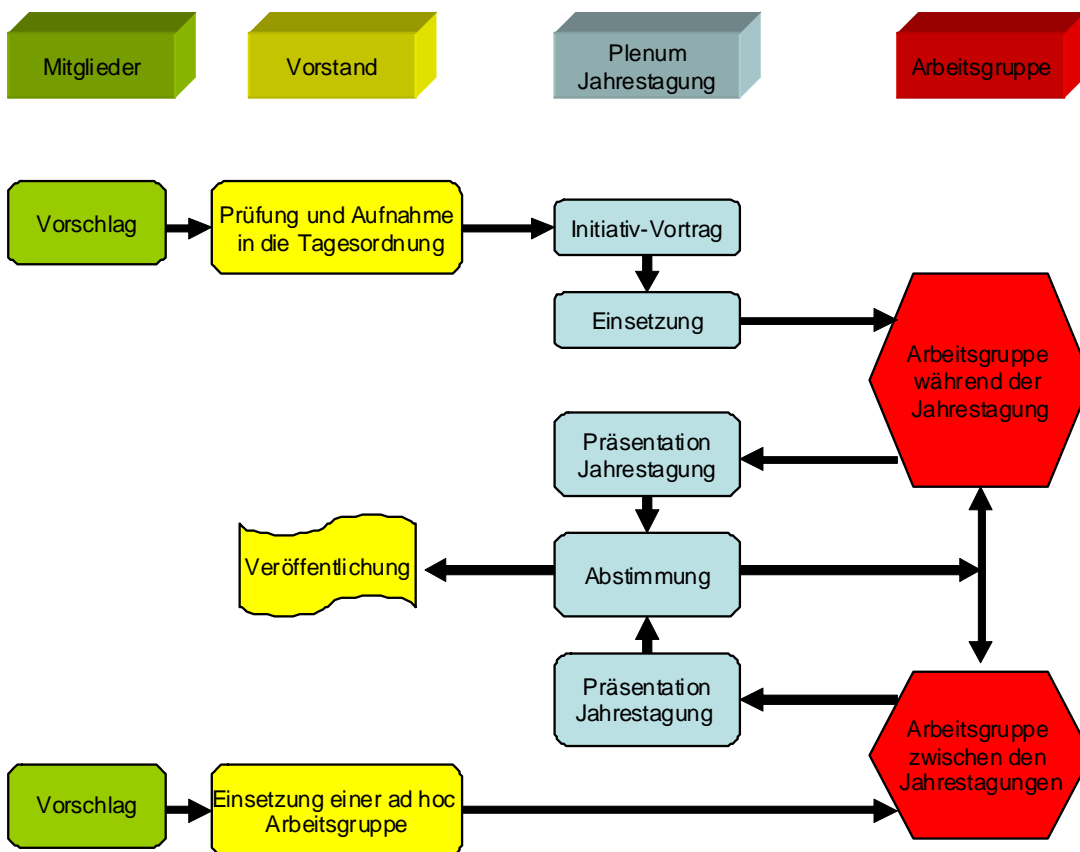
Mitglieder

Vorstand

Plenum Jahrestagung

Arbeitsgruppe

Vorschlag

Prüfung und Aufnahme in die Tagesordnung

Initiativ-Vortrag

Einsetzung

Arbeitsgruppe während der Jahrestagung

Präsentation Jahrestagung

Veröffentlichung

Abstimmung

Präsentation Jahrestagung

Arbeitsgruppe zwischen den Jahrestagungen

Vorschlag

Einsetzung einer ad hoc Arbeitsgruppe